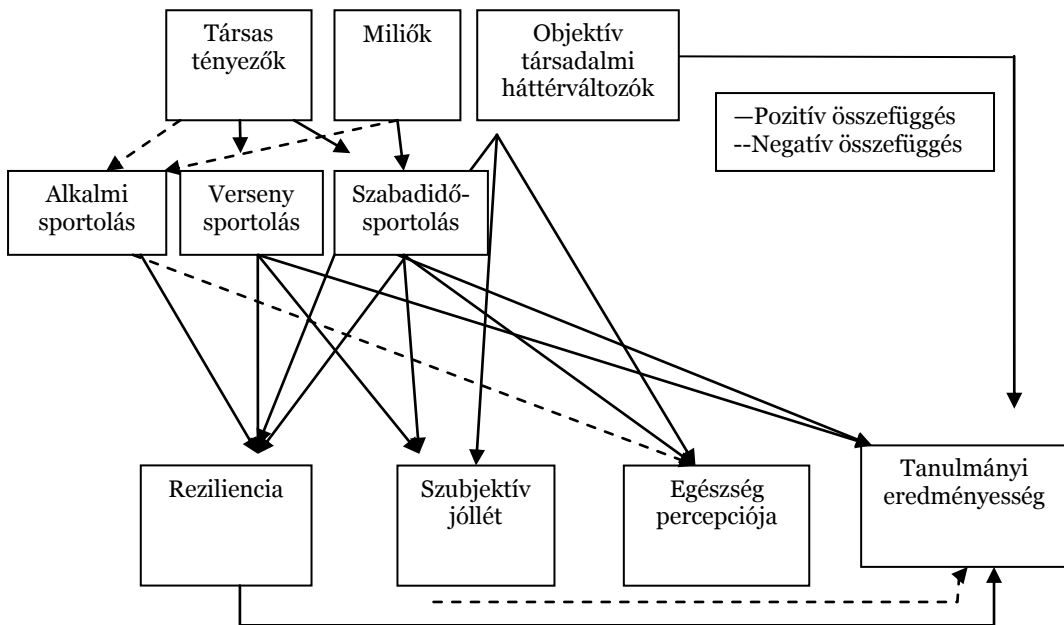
Társas tényezők

Miliők

Objektív társadalmi háttérváltozók

—Pozitív összefüggés
--Negatív összefüggés

Alkalmi sportolás

Verseny sportolás

Szabadidő-sportolás

Reziliencia

Szubjektív jóllét

Egészség percepciója

Tanulmányi eredményesség